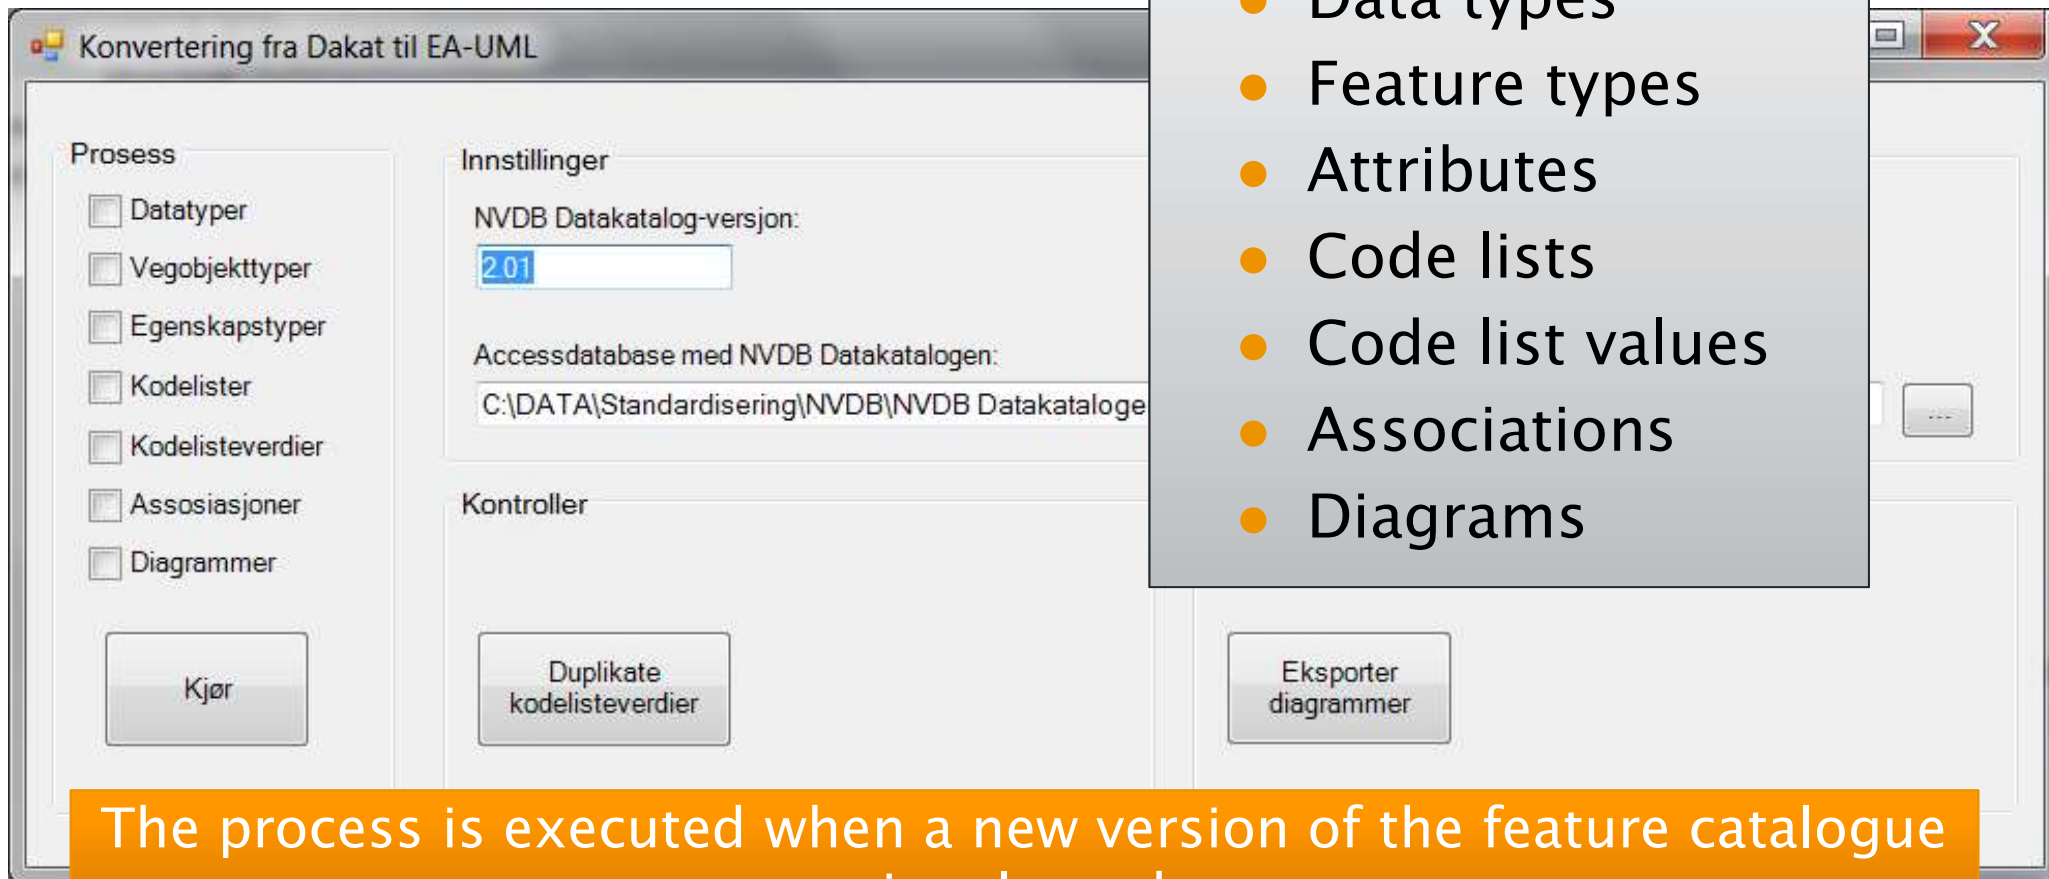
Konvertering fra Dakat til EA-UML

X

Prosess

Datatyper

Vegobjekttyper

Egenskapstyper

Kodelister

Kodelisteverdier

Assosiasjoner

Diagrammer

Kjør

Innstillinger

NVDB Datakatalog-versjon:

2.01

Accessdatabase med NVDB Datakatalogen:

C:\DATA\Standardisering\NVDB\NVDB Datakataloge

...

Kontroller

Duplikate kodelisteverdier

Eksporter diagrammer

- Data types
- Feature types
- Attributes
- Code lists
- Code list values
- Associations
- Diagrams

The process is executed when a new version of the feature catalogue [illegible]